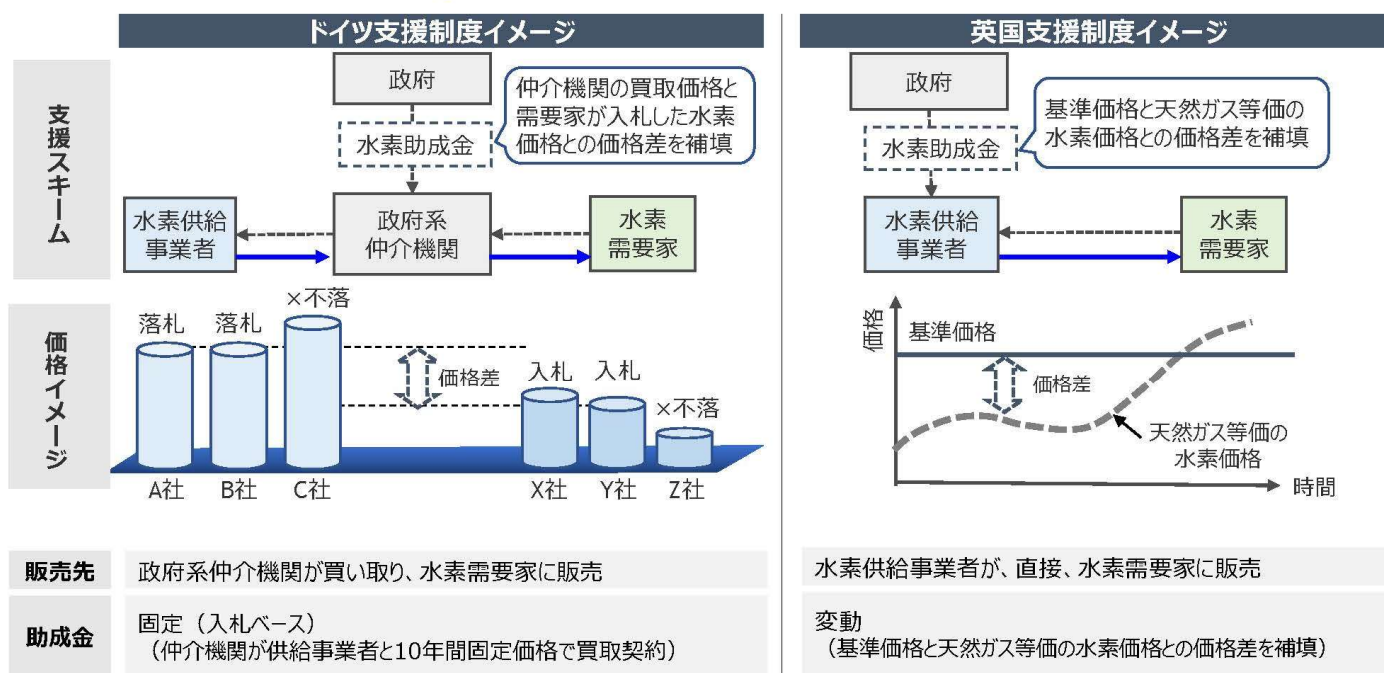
ドイツ支援制度イメージ

支援スキーム

政府

仲介機関の買取価格と需要家が入札した水素価格との価格差を補填

水素助成金

水素供給事業者

政府系仲介機関

水素需要家

価格イメージ

落札 落札 ×不落

価格差

入札 入札 ×不落

A社 B社 C社 X社 Y社 Z社

英国支援制度イメージ

政府

基準価格と天然ガス等価の水素価格との価格差を補填

水素助成金

水素供給事業者

水素需要家

価格

基準価格

価格差

天然ガス等価の水素価格

時間

| 販売先 | 政府系仲介機関が買い取り、水素需要家に販売 | 水素供給事業者が、直接、水素需要家に販売 |
|---|---|---|
| 助成金 | 固定（入札ベース）（仲介機関が供給事業者と10年間固定価格で買取契約） | 変動（基準価格と天然ガス等価の水素価格との価格差を補填） |